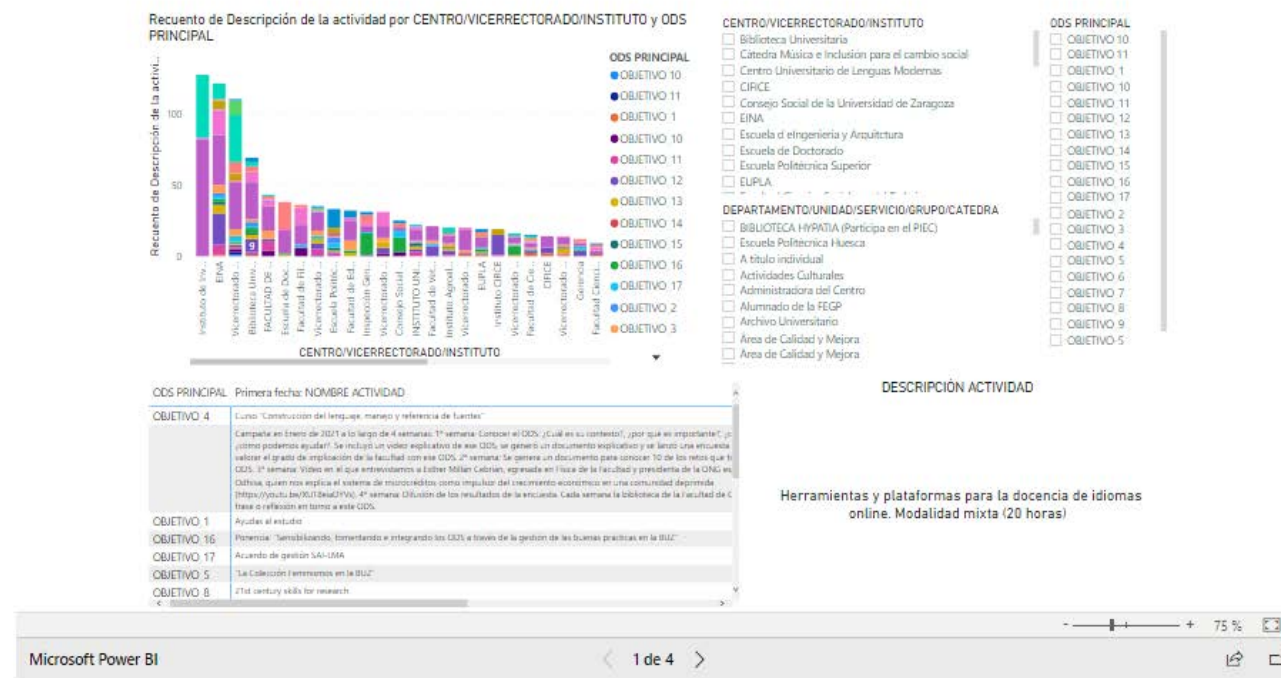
Recuento de Descripción de la actividad por CENTRO/VICERRECTORADO/INSTITUTO y ODS PRINCIPAL

Recuento de Descripción de la activi...

100

50

0

ODS PRINCIPAL
OBJETIVO 10
OBJETIVO 11
OBJETIVO 1
OBJETIVO 10
OBJETIVO 11
OBJETIVO 12
OBJETIVO 13
OBJETIVO 14
OBJETIVO 15
OBJETIVO 16
OBJETIVO 17
OBJETIVO 2
OBJETIVO 3

9

Instituto de Inv... EINA Vicerrectorado... Biblioteca Univ... FACULTAD DE ... Escuela de Doc... Facultad de Fil... Vicerrectorado... Escuela Politéc... Facultad de Ed... Inspección Gen... Vicerrectorado... Consejo Social... INSTITUTO UNI... Facultad de Ve... Instituto Agroal... EUPLA Instituto CIRCE Vicerrectorado... Facultad de Cie... CIRCE Vicerrectorado... Gerencia Facultad Cienci...

CENTRO/VICERRECTORADO/INSTITUTO

CENTRO/VICERRECTORADO/INSTITUTO
Biblioteca Universitaria
Cátedra Música e Inclusión para el cambio social
Centro Universitario de Lenguas Modernas
CIRCE
Consejo Social de la Universidad de Zaragoza
EINA
Escuela d eIngenieria y Arquitctura
Escuela de Doctorado
Escuela Politécnica Superior
EUPLA

DEPARTAMENTO/UNIDAD/SERVICIO/GRUPO/CATEDRA
BIBLIOTECA HYPATIA (Participa en el PIEC)
Escuela Politécnica Huesca
A título individual
Actividades Culturales
Administradora del Centro
Alumnado de la FEGP
Archivo Universitario
Área de Calidad y Mejora
Area de Calidad y Mejora

ODS PRINCIPAL
OBJETIVO 10
OBJETIVO 11
OBJETIVO 1
OBJETIVO 10
OBJETIVO 11
OBJETIVO 12
OBJETIVO 13
OBJETIVO 14
OBJETIVO 15
OBJETIVO 16
OBJETIVO 17
OBJETIVO 2
OBJETIVO 3
OBJETIVO 4
OBJETIVO 5
OBJETIVO 6
OBJETIVO 7
OBJETIVO 8
OBJETIVO 9
OBJETIVO-5

| ODS PRINCIPAL | Primera fecha: NOMBRE ACTIVIDAD |
|---|---|
| OBJETIVO 4 | Curso "Construcción del lenguaje, manejo y referencia de fuentes" |
| | Campaña en Enero de 2021 a lo largo de 4 semanas. 1ª semana: Conocer el ODS: ¿Cuál es su contexto?, ¿por qué es importante?, ¿cómo podemos ayudar? Se incluyó un video explicativo de ese ODS, se generó un documento explicativo y se lanzó una encuesta para valorar el grado de implicación de la facultad con ese ODS. 2ª semana: Se genera un documento para conocer 10 de los retos que tiene el ODS. 3ª semana: Video en el que entrevistamos a Esther Millán Cebrián, egresada en Física de la facultad y presidenta de la ONG es Odhisa, quien nos explica el sistema de microcréditos como impulsor del crecimiento económico en una comunidad deprimida (https://youtu.be/XU18eiaOYVs). 4ª semana: Difusión de los resultados de la encuesta. Cada semana la biblioteca de la Facultad de C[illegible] frase o reflexión en torno a este ODS. |
| OBJETIVO 1 | Ayudas al estudio |
| OBJETIVO 16 | Ponencia: "Sensibilizando, fomentando e integrando los ODS a través de la gestión de las buenas prácticas en la BUZ" |
| OBJETIVO 17 | Acuerdo de gestión SAI-UMA |
| OBJETIVO 5 | "La Colección Feminismos en la BUZ" |
| OBJETIVO 8 | 21st century skills for research |

DESCRIPCIÓN ACTIVIDAD

Herramientas y plataformas para la docencia de idiomas online. Modalidad mixta (20 horas)

- + 75 %

Microsoft Power BI

1 de 4